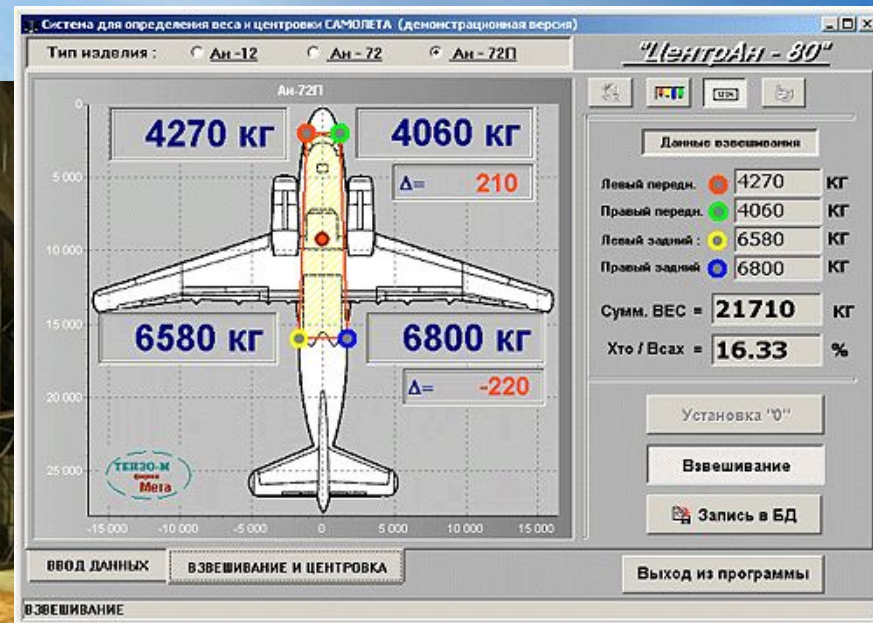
Система для определения веса и центровки САМОЛЕТА (демонстрационная версия)

Тип изделия : Ан-12 Ан-72 Ан-72П

"ЦентрАн - 80"

Ан-72П

4270 кг

4060 кг

Δ= 210

6580 кг

6800 кг

Δ= -220

0
5 000
10 000
15 000
20 000
25 000

-15 000 -10 000 -5 000 0 5 000 10 000 15 000

ТЕНЗО-М фирма Мега

Данные взвешивания

| Левый передн. | 4270 | КГ |
|---|---|---|
| Правый передн. | 4060 | КГ |
| Левый задний : | 6580 | КГ |
| Правый задний | 6800 | КГ |

Сумм. ВЕС = 21710 кг

Xто / Bcax = 16.33 %

Установка "0"

Взвешивание

Запись в БД

ВВОД ДАННЫХ

ВЗВЕШИВАНИЕ И ЦЕНТРОВКА

Выход из программы

ВЗВЕШИВАНИЕ